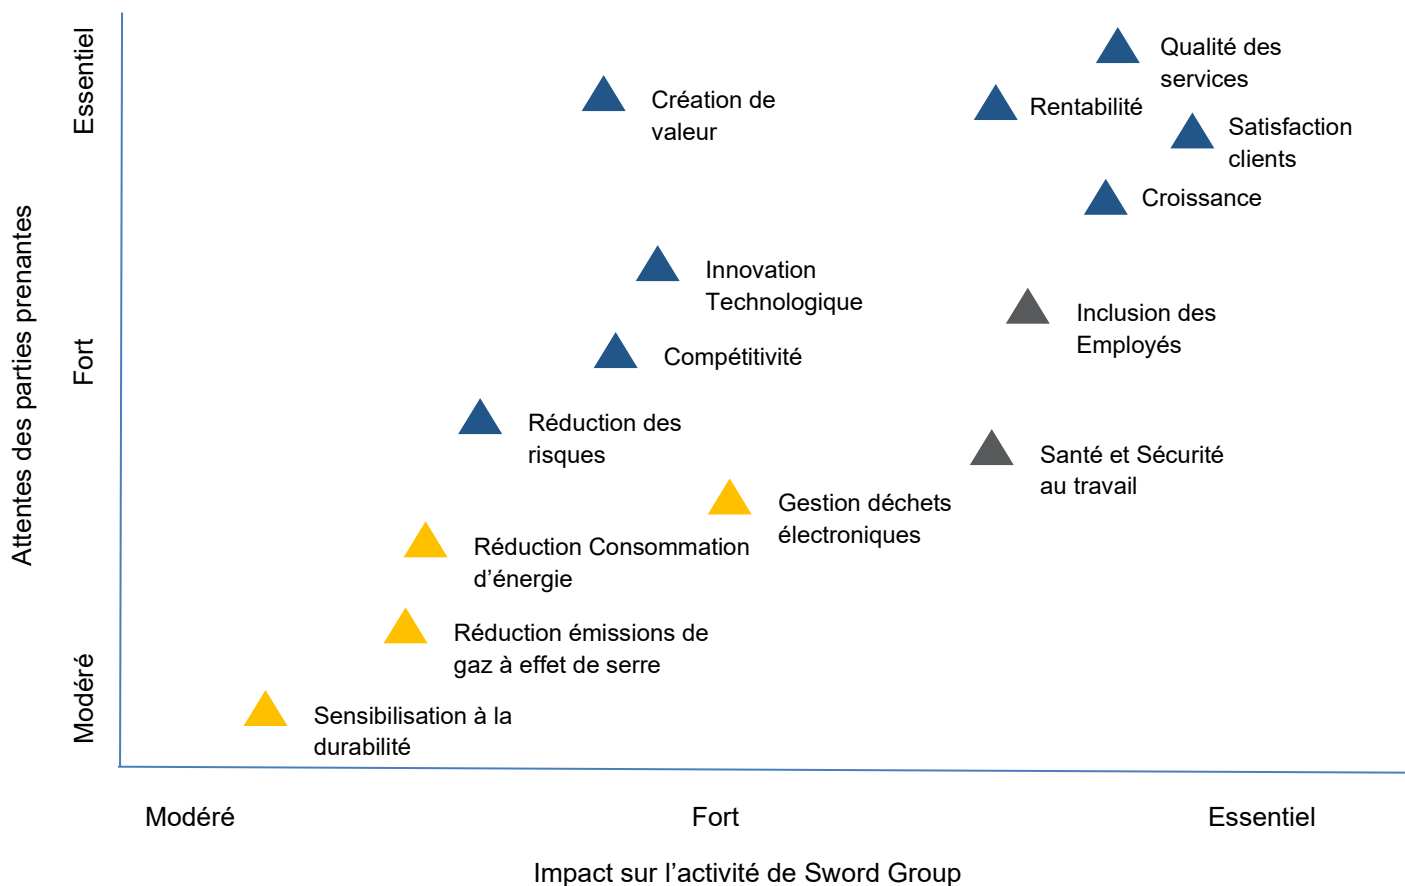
Attentes des parties prenantes

Essentiel

Fort

Modéré

Qualité des services

Création de valeur

Rentabilité

Satisfaction clients

Croissance

Innovation Technologique

Inclusion des Employés

Compétitivité

Réduction des risques

Santé et Sécurité au travail

Gestion déchets électroniques

Réduction Consommation d'énergie

Réduction émissions de gaz à effet de serre

Sensibilisation à la durabilité

Modéré

Fort

Essentiel

Impact sur l'activité de Sword Group